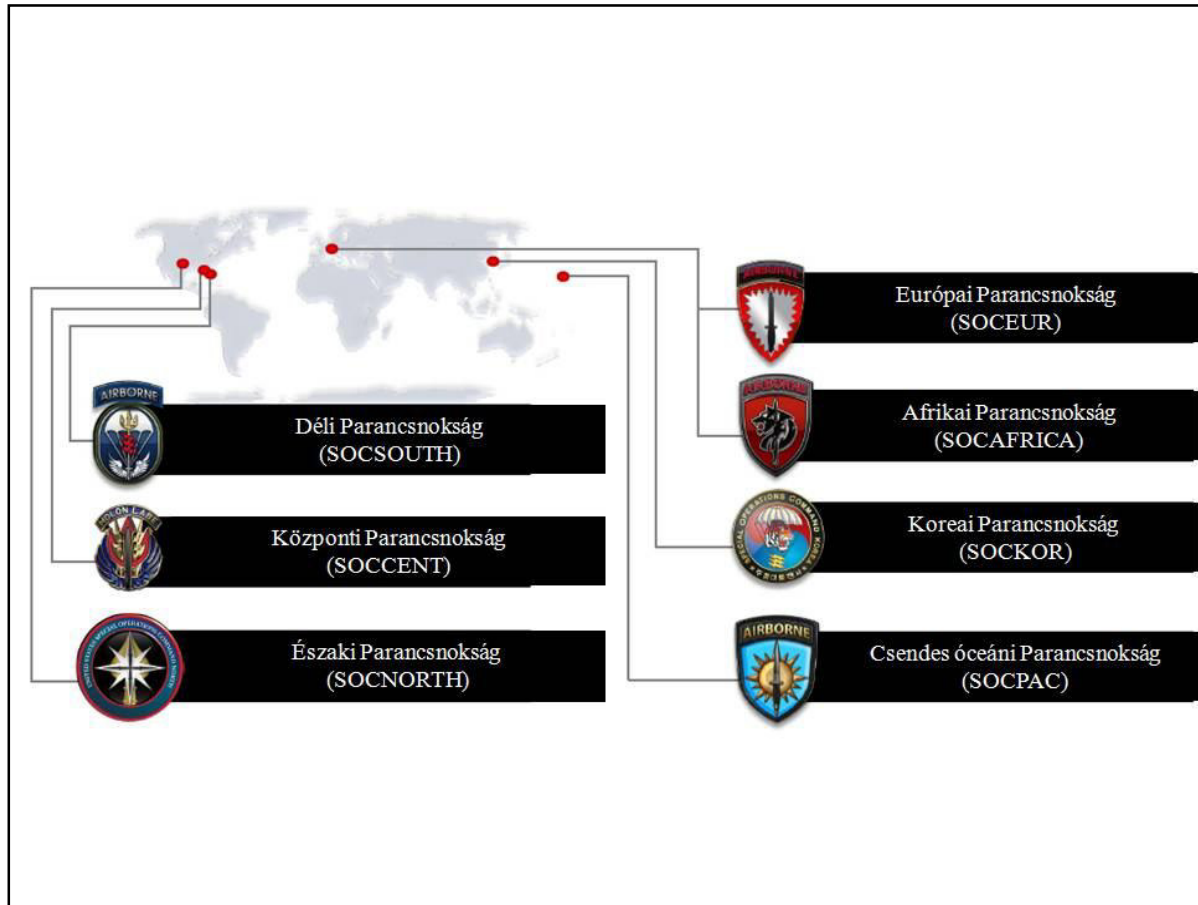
AIRBORNE

Déli Parancsnokság (SOCSOUTH)

Központi Parancsnokság (SOCCENT)

Északi Parancsnokság (SOCNORTH)

AIRBORNE

Európai Parancsnokság (SOCEUR)

AIRBORNE

Afrikai Parancsnokság (SOCAFRICA)

SPECIAL OPERATIONS COMMAND KOREA

Koreai Parancsnokság (SOCKOR)

AIRBORNE

Csendes óceáni Parancsnokság (SOCPAC)